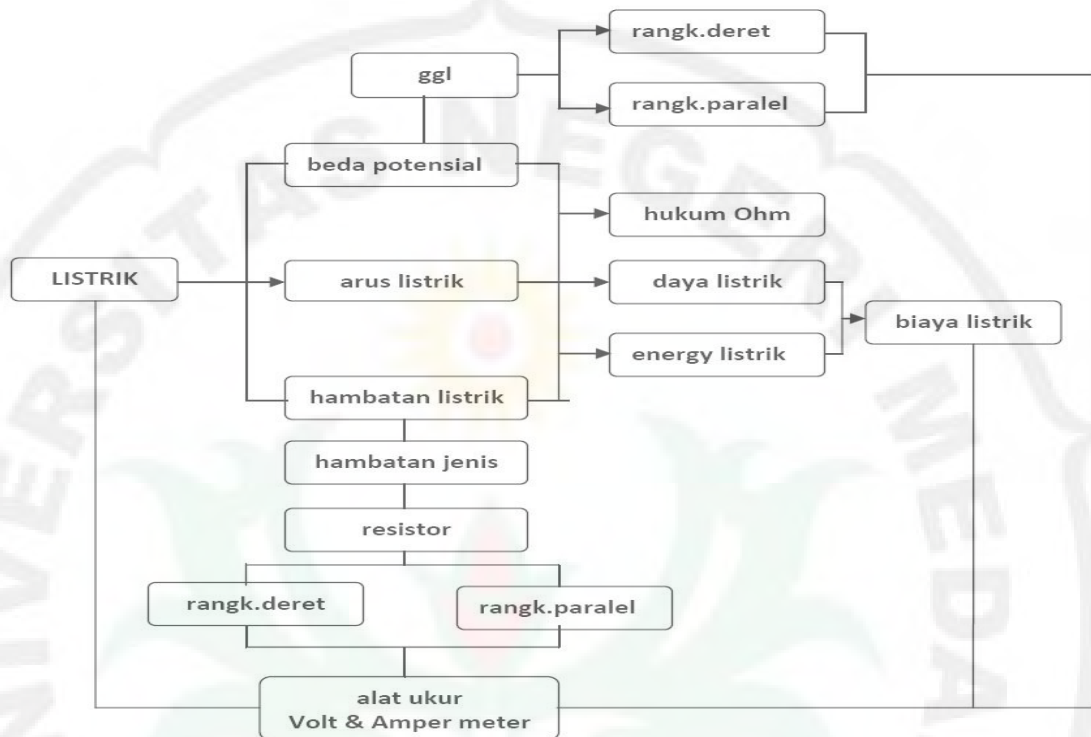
rangk.deret

ggl

rangk.paralel

beda potensial

hukum Ohm

LISTRIK

arus listrik

daya listrik

biaya listrik

energy listrik

hambatan listrik

hambatan jenis

resistor

rangk.deret

rangk.paralel

alat ukur
Volt & Amper meter